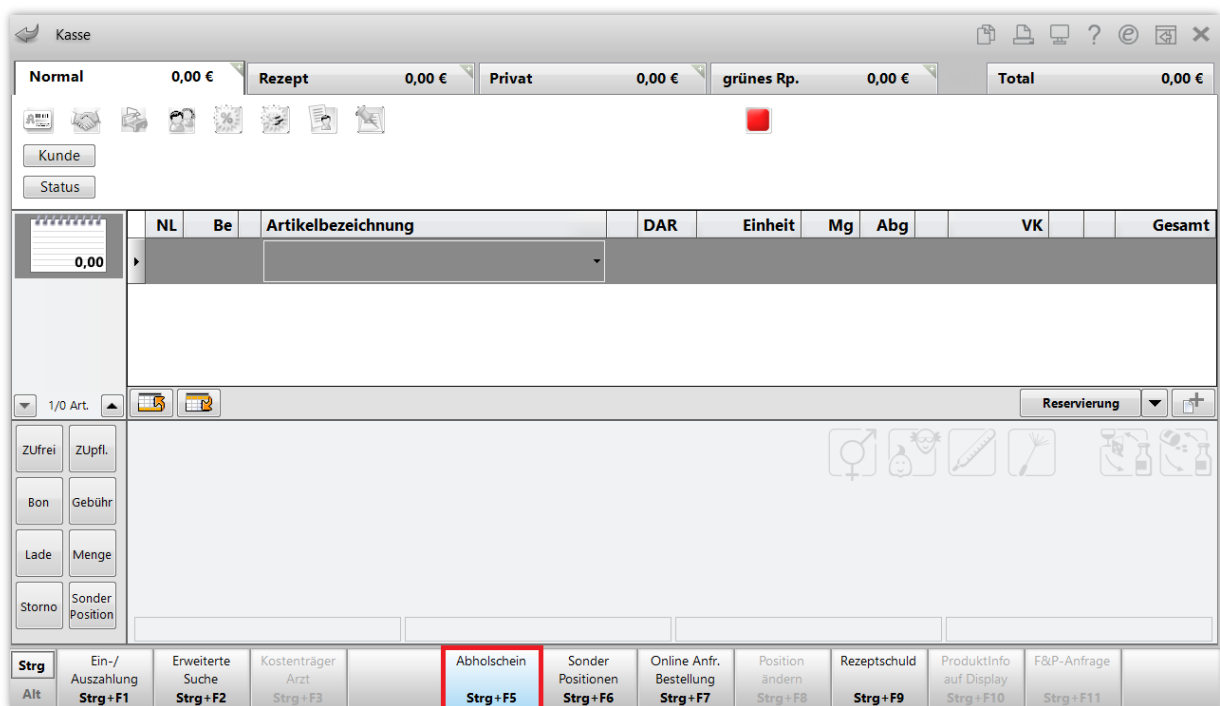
Kasse

| Normal | 0,00 € | Rezept | 0,00 € | Privat | 0,00 € | grünes Rp. | 0,00 € | Total | 0,00 € |
|---|---|---|---|---|---|---|---|---|---|

Kunde

Status

0,00

| NL | Be | Artikelbezeichnung | DAR | Einheit | Mg | Abg | VK | Gesamt |
|---|---|---|---|---|---|---|---|---|

1/0 Art.

Reservierung

ZUfrei ZUpfl.

Bon Gebühr

Lade Menge

Storno Sonder Position

Strg Alt

Ein-/ Auszahlung Strg+F1

Erweiterte Suche Strg+F2

Kostenträger Arzt Strg+F3

Abholschein Strg+F5

Sonder Positionen Strg+F6

Online Anfr. Bestellung Strg+F7

Position ändern Strg+F8

Rezeptschuld Strg+F9

ProduktInfo auf Display Strg+F10

F&P-Anfrage Strg+F11